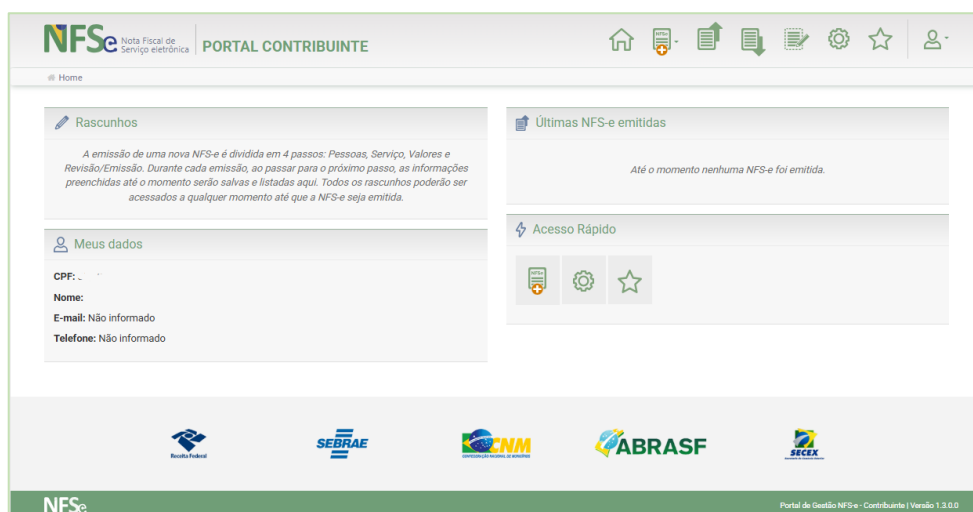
NFSe Nota Fiscal de Serviço eletrônica PORTAL CONTRIBUINTE

Home

Rascunhos

A emissão de uma nova NFS-e é dividida em 4 passos: Pessoas, Serviço, Valores e Revisão/Emissão. Durante cada emissão, ao passar para o próximo passo, as informações preenchidas até o momento serão salvas e listadas aqui. Todos os rascunhos poderão ser acessados a qualquer momento até que a NFS-e seja emitida.

Meus dados

CPF: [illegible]

Nome:

E-mail: Não informado

Telefone: Não informado

Últimas NFS-e emitidas

Até o momento nenhuma NFS-e foi emitida.

Acesso Rápido

Receita Federal

SEBRAE

CNM CONFEDERAÇÃO NACIONAL DE MUNICÍPIOS

ABRASF

SECEX

NFSe

Portal de Gestão NFS-e - Contribuinte | Versão 1.3.0.0